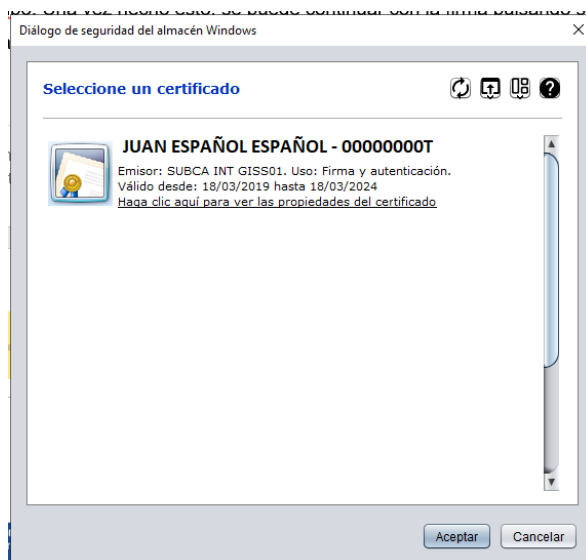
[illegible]

Diálogo de seguridad del almacén Windows

×

Seleccione un certificado

JUAN ESPAÑOL ESPAÑOL - 00000000T

Emisor: SUBCA INT GISS01. Uso: Firma y autenticación.
Válido desde: 18/03/2019 hasta 18/03/2024
Haga clic aquí para ver las propiedades del certificado

Aceptar Cancelar